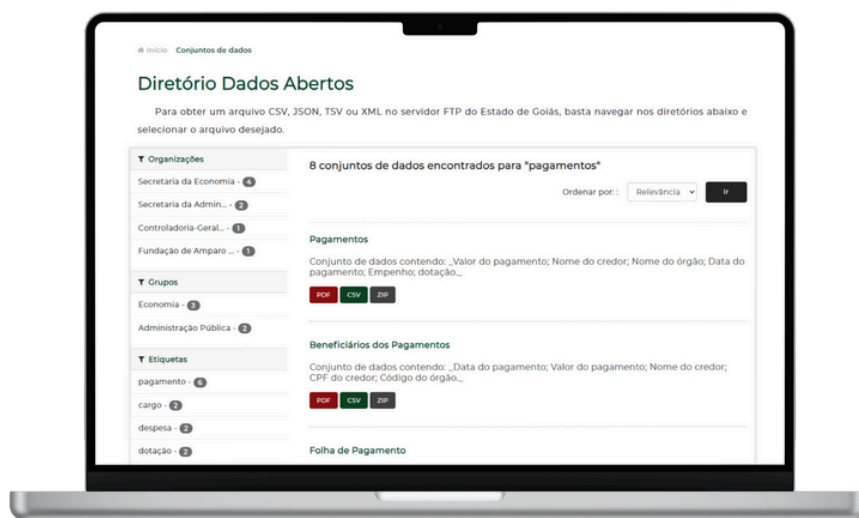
Início Conjuntos de dados

Diretório Dados Abertos

Para obter um arquivo CSV, JSON, TSV ou XML no servidor FTP do Estado de Goiás, basta navegar nos diretórios abaixo e selecionar o arquivo desejado.

Organizações
Secretaria da Economia - 4
Secretaria da Admin... - 2
Controladoria-Geral... - 1
Fundação de Amparo ... - 1

Grupos
Economia - 3
Administração Pública - 2

Etiquetas
pagamento - 6
cargo - 2
despesa - 2
dotação - 2

8 conjuntos de dados encontrados para "pagamentos"

Ordenar por: Relevância Ir

Pagamentos
Conjunto de dados contendo: _Valor do pagamento; Nome do credor; Nome do órgão; Data do pagamento; Empenho; dotação._
PDF CSV ZIP

Beneficiários dos Pagamentos
Conjunto de dados contendo: _Data do pagamento; Valor do pagamento; Nome do credor; CPF do credor; Código do órgão._
PDF CSV ZIP

Folha de Pagamento